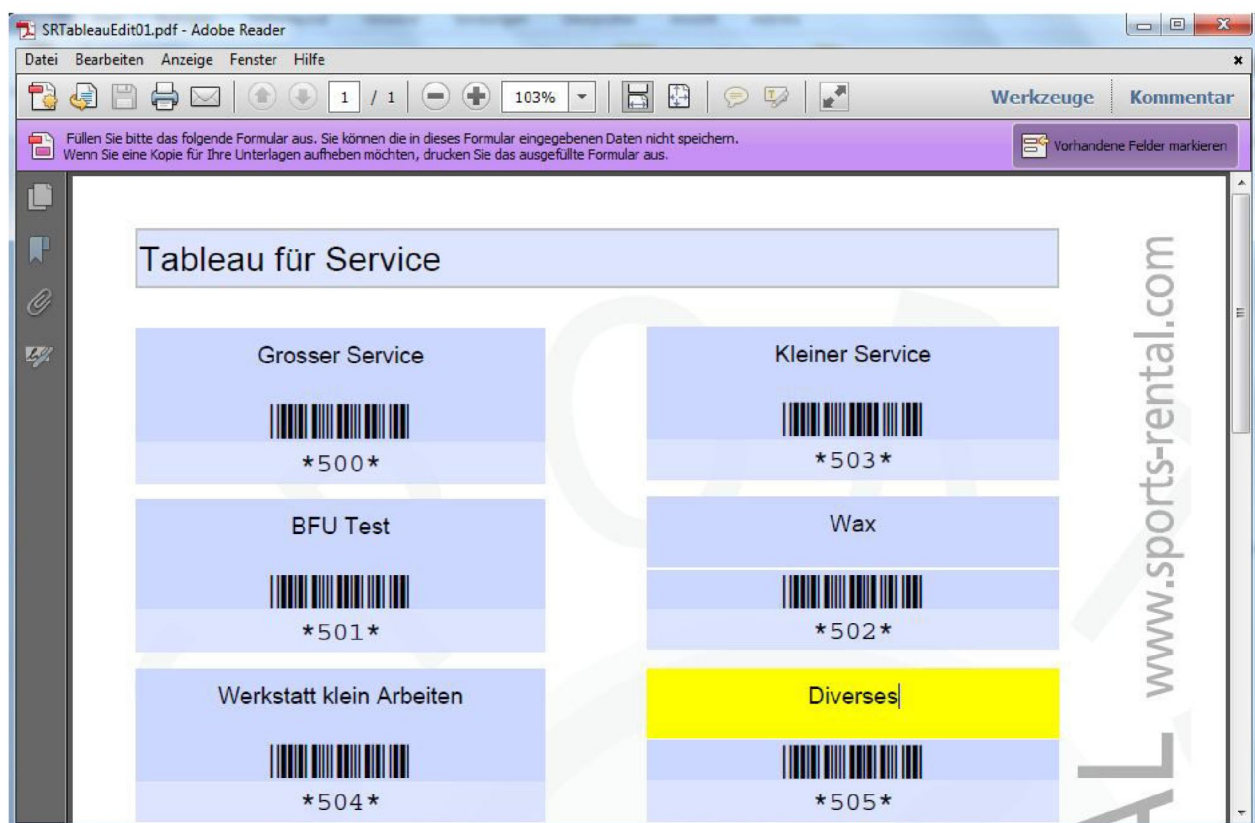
SRTableauEdit01.pdf - Adobe Reader

Datei Bearbeiten Anzeige Fenster Hilfe

1 / 1 103%

Werkzeuge Kommentar

Füllen Sie bitte das folgende Formular aus. Sie können die in dieses Formular eingegebenen Daten nicht speichern.
Wenn Sie eine Kopie für Ihre Unterlagen aufheben möchten, drucken Sie das ausgefüllte Formular aus.

Vorhandene Felder markieren

Tableau für Service

www.sports-rental.com

Grosser Service

*500*

Kleiner Service

*503*

BFU Test

*501*

Wax

*502*

Werkstatt klein Arbeiten

*504*

Diverses

*505*